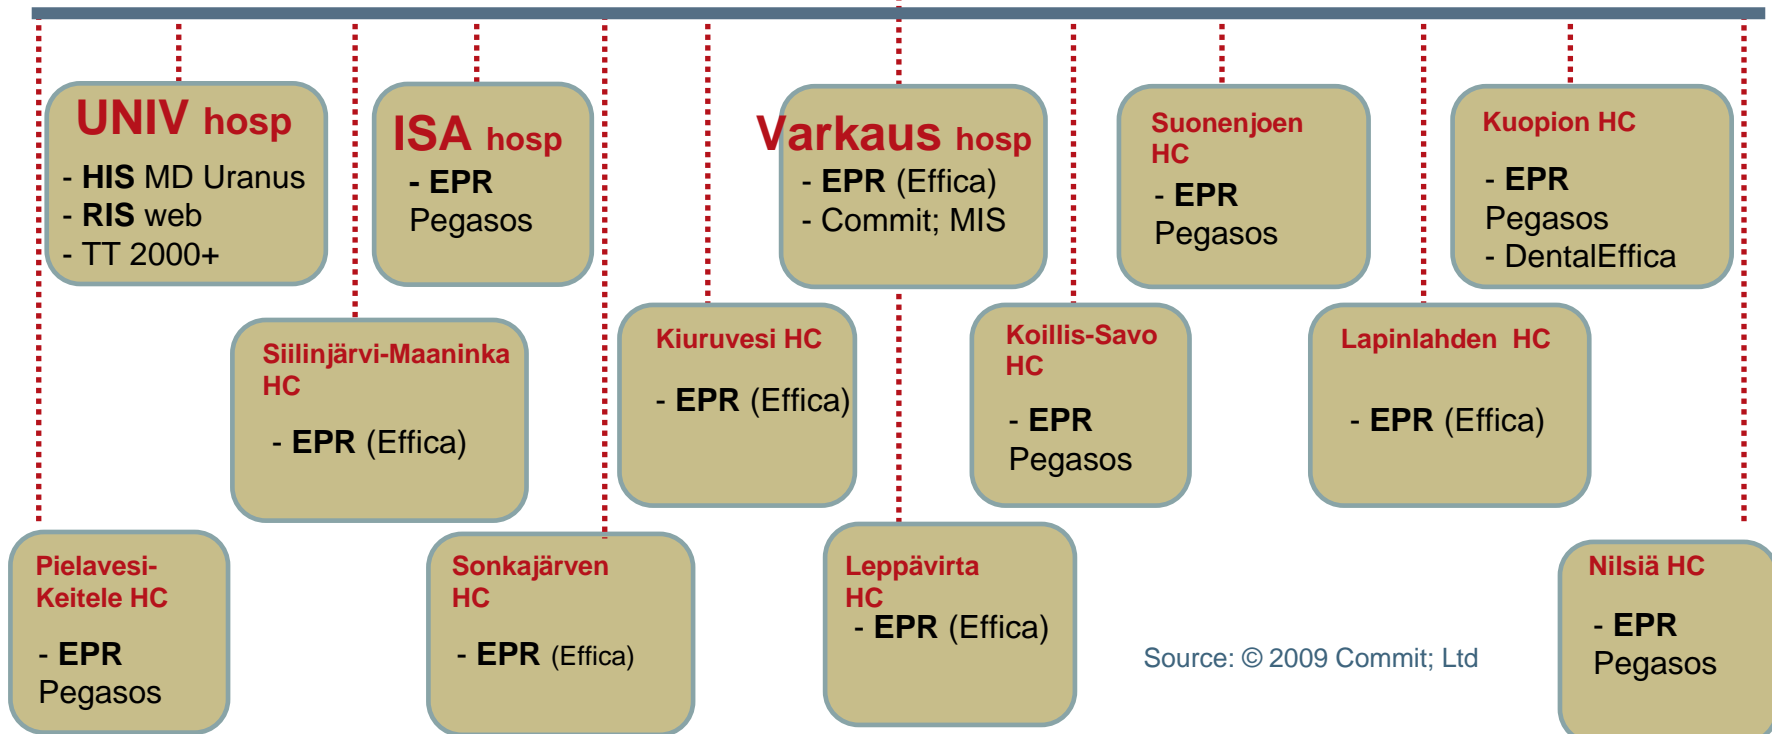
UNIV hosp
- HIS MD Uranus
- RIS web
- TT 2000+

ISA hosp
- EPR
Pegasos

Varkaus hosp
- EPR (Effica)
- Commit; MIS

Suonenjoen HC
- EPR
Pegasos

Kuopion HC
- EPR
Pegasos
- DentalEffica

Siilinjärvi-Maaninka HC
- EPR (Effica)

Kiuruvesi HC
- EPR (Effica)

Koillis-Savo HC
- EPR
Pegasos

Lapinlahden HC
- EPR (Effica)

Pielavesi-Keitele HC
- EPR
Pegasos

Sonkajärven HC
- EPR (Effica)

Leppävirta HC
- EPR (Effica)

Source: © 2009 Commit; Ltd

Nilsiä HC
- EPR
Pegasos